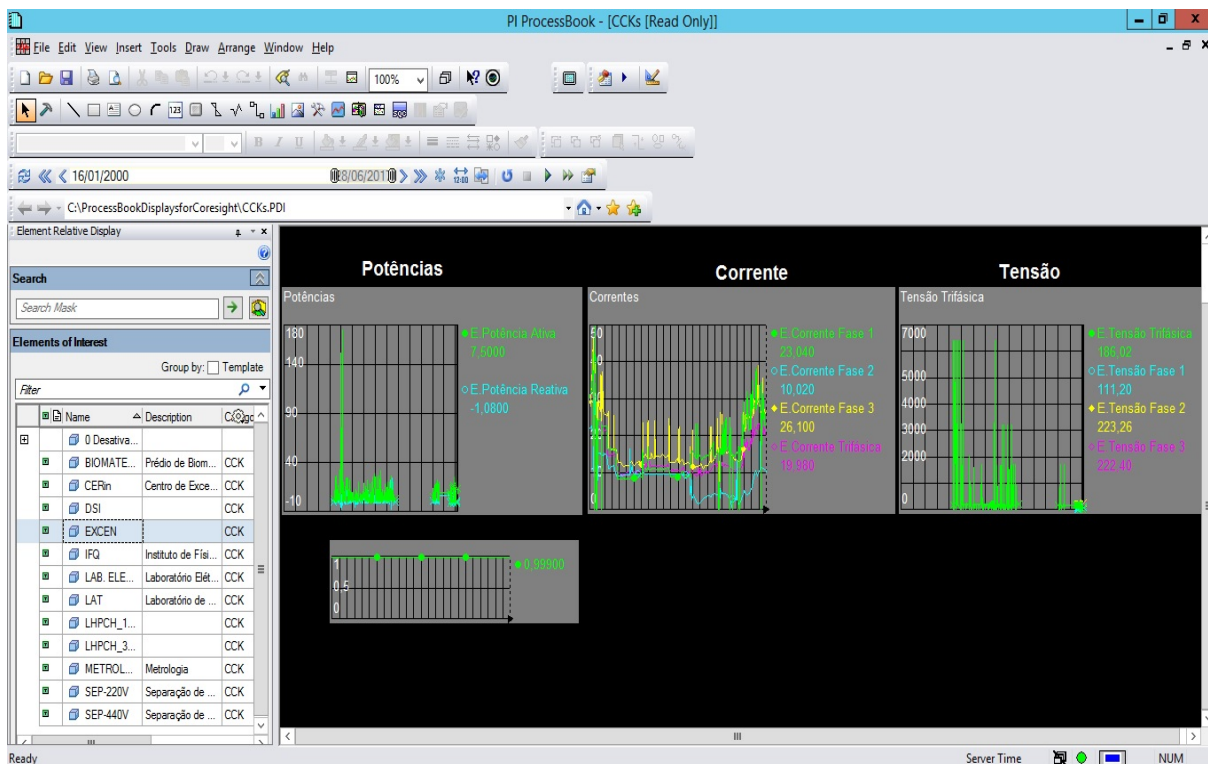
PI ProcessBook - [CCKs [Read Only]]

File Edit View Insert Tools Draw Arrange Window Help

100%

16/01/2000

18/06/2018

C:\ProcessBookDisplaysforCoresight\CCKs.PDI

Element Relative Display

Search

Search Mask

Elements of Interest

Group by: Template

Filter

| | Name | Description | C... |
|---|---|---|---|
| ⊞ | 0 Desativa... | | |
| | BIOMATE... | Prédio de Biom... | CCK |
| | CERin | Centro de Exce... | CCK |
| | DSI | | CCK |
| | EXCEN | | CCK |
| | IFQ | Instituto de Físi... | CCK |
| | LAB. ELE... | Laboratório Elét... | CCK |
| | LAT | Laboratório de ... | CCK |
| | LHPCH_1... | | CCK |
| | LHPCH_3... | | CCK |
| | METROL... | Metrologia | CCK |
| | SEP-220V | Separação de ... | CCK |
| | SEP-440V | Separação de ... | CCK |

Potências

Potências

180
140
90
40
-10

E.Potência Ativa
7,5000

E.Potência Reativa
-1,0800

Corrente

Correntes

50
40

0

E.Corrente Fase 1
23,040

E.Corrente Fase 2
10,020

E.Corrente Fase 3
26,100

E.Corrente Trifásica
19,980

Tensão

Tensão Trifásica

7000
5000
4000
3000
2000
0

E.Tensão Trifásica
186,02

E.Tensão Fase 1
111,20

E.Tensão Fase 2
223,26

E.Tensão Fase 3
222,40

1
0,5
0

0,99900

Ready

Server Time

NUM